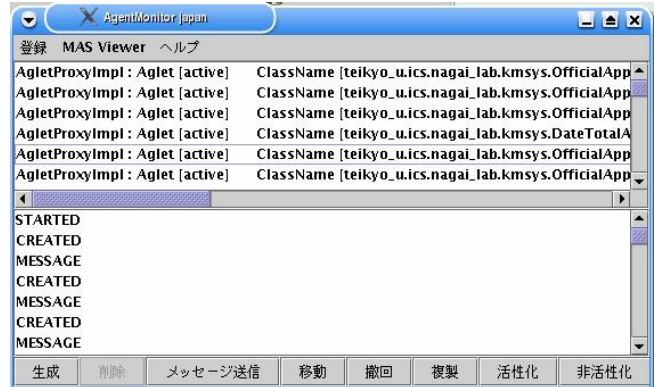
AgentMonitor japan

登録 MAS Viewer ヘルプ

AgletProxyImpl : Aglet [active] ClassName [teikyo_u.ics.nagai_lab.kmsys.OfficialApp
AgletProxyImpl : Aglet [active] ClassName [teikyo_u.ics.nagai_lab.kmsys.OfficialApp
AgletProxyImpl : Aglet [active] ClassName [teikyo_u.ics.nagai_lab.kmsys.OfficialApp
AgletProxyImpl : Aglet [active] ClassName [teikyo_u.ics.nagai_lab.kmsys.DateTotalA
AgletProxyImpl : Aglet [active] ClassName [teikyo_u.ics.nagai_lab.kmsys.OfficialApp
AgletProxyImpl : Aglet [active] ClassName [teikyo_u.ics.nagai_lab.kmsys.OfficialApp

STARTED
CREATED
MESSAGE
CREATED
MESSAGE
CREATED
MESSAGE

生成 削除 メッセージ送信 移動 撤回 複製 活性化 非活性化